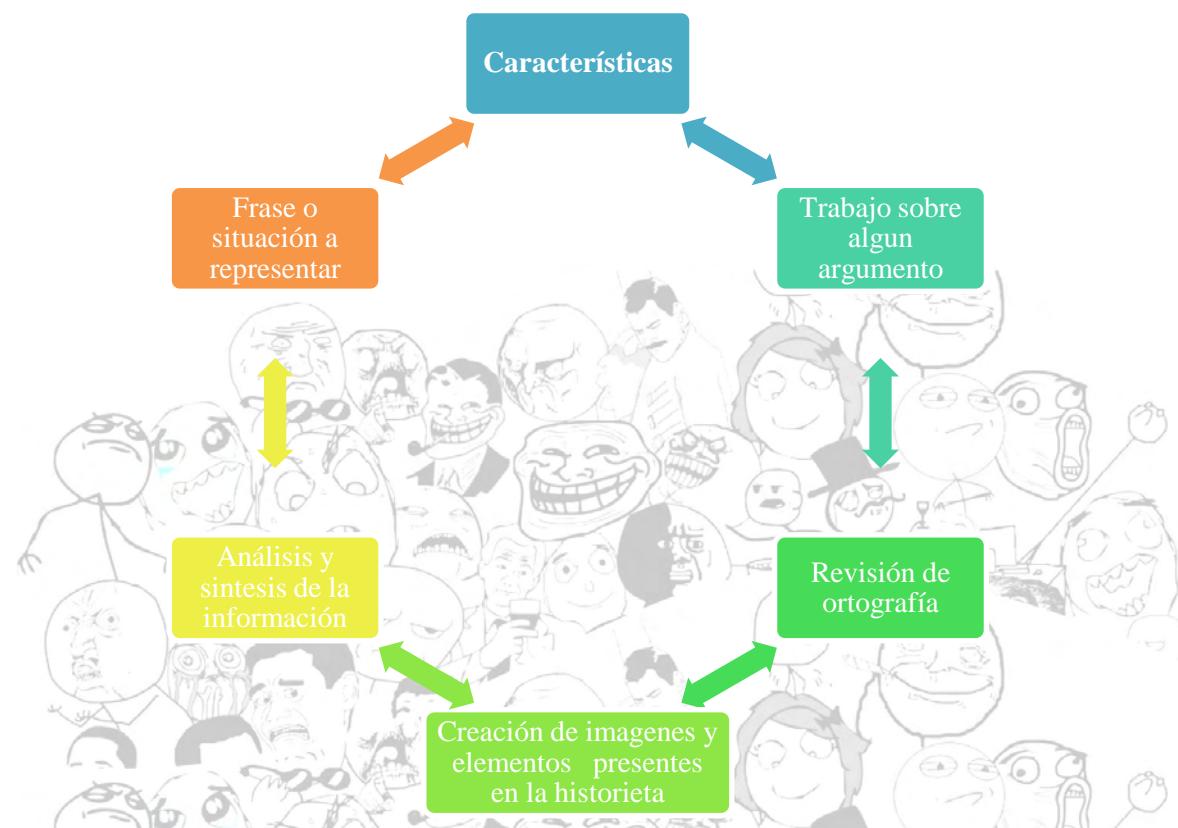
Características

Frase o situación a representar

Trabajo sobre algun argumento

Análisis y sintesis de la información

Revisión de ortografía

Creación de imagenes y elementos presentes en la historieta